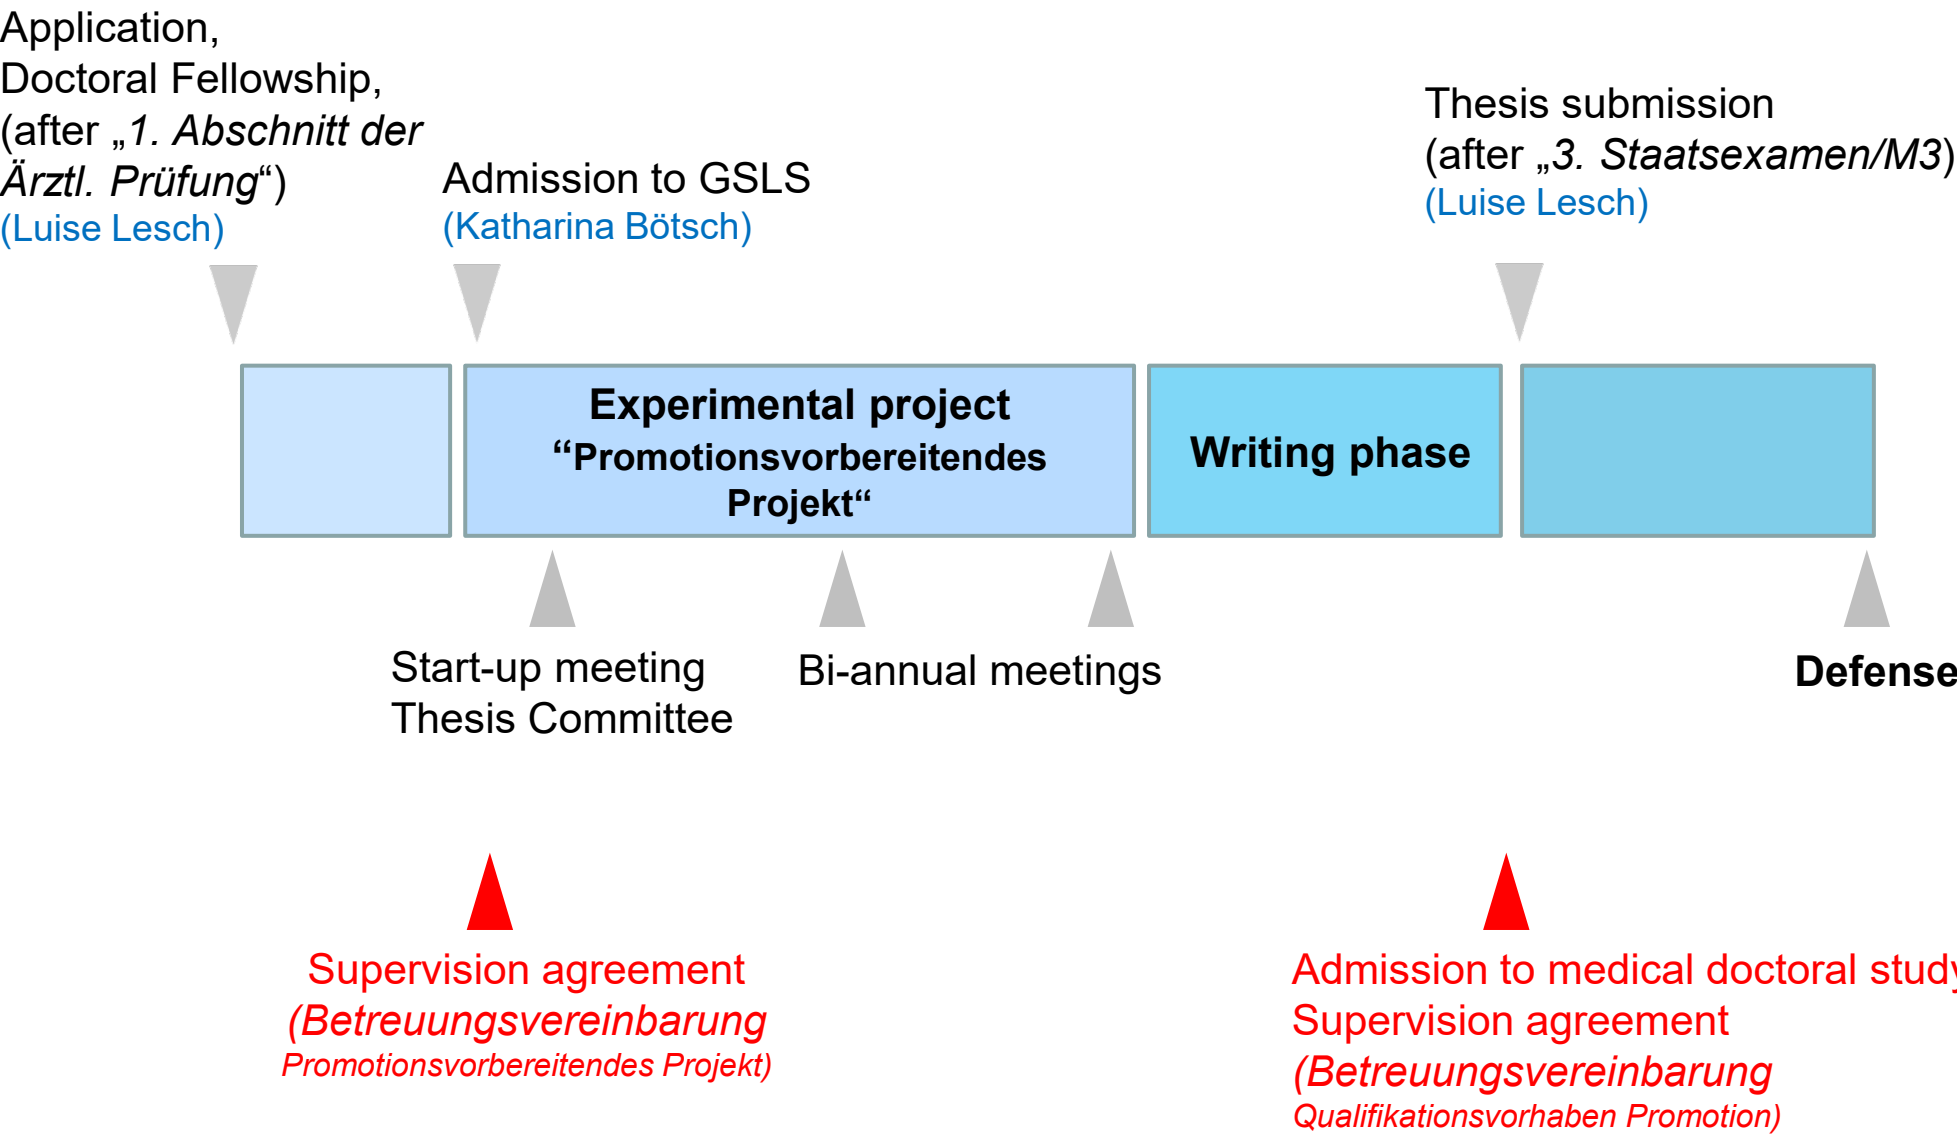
Application,
Doctoral Fellowship,
(after „*1. Abschnitt der Ärztl. Prüfung*“)
(Luise Lesch)

Admission to GSLS
(Katharina Bötsch)

Thesis submission
(after „*3. Staatsexamen/M3*)
(Luise Lesch)

**Experimental project**
**“Promotionsvorbereitendes Projekt“**

**Writing phase**

Start-up meeting
Thesis Committee

Bi-annual meetings

**Defense**

Supervision agreement
*(Betreuungsvereinbarung*
*Promotionsvorbereitendes Projekt)*

Admission to medical doctoral study
Supervision agreement
*(Betreuungsvereinbarung*
*Qualifikationsvorhaben Promotion)*